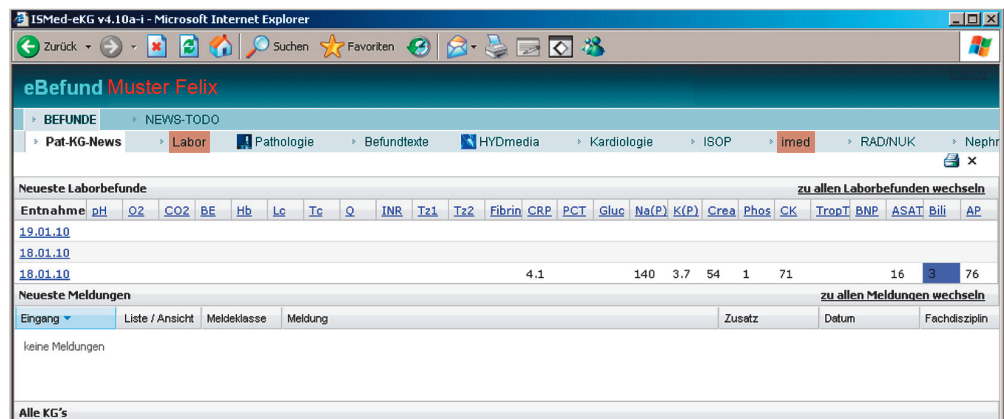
ISMed-eKG v4.10a-i - Microsoft Internet Explorer

Zurück Suchen Favoriten

eBefund Muster Felix

BEFUNDE NEWS-TODO

Pat-KG-News Labor Pathologie Befundtexte HYDmedia Kardiologie ISOP imed RAD/NUK Nephr

Neueste Laborbefunde zu allen Laborbefunden wechseln

| Entnahme | pH | O2 | CO2 | BE | Hb | Lc | Tc | Q | INR | Tz1 | Tz2 | Fibrin | CRP | PCT | Gluc | Na(P) | K(P) | Crea | Phos | CK | TropT | BNP | ASAT | Bili | AP |
|---|---|---|---|---|---|---|---|---|---|---|---|---|---|---|---|---|---|---|---|---|---|---|---|---|---|
| 19.01.10 | | | | | | | | | | | | | | | | | | | | | | | | | |
| 18.01.10 | | | | | | | | | | | | | | | | | | | | | | | | | |
| 18.01.10 | | | | | | | | | | | | | 4.1 | | | 140 | 3.7 | 54 | 1 | 71 | | | 16 | 3 | 76 |

Neueste Meldungen zu allen Meldungen wechseln

| Eingang | Liste / Ansicht | Meldeklasse | Meldung | Zusatz | Datum | Fachdisziplin |
|---|---|---|---|---|---|---|

keine Meldungen

Alle KG's